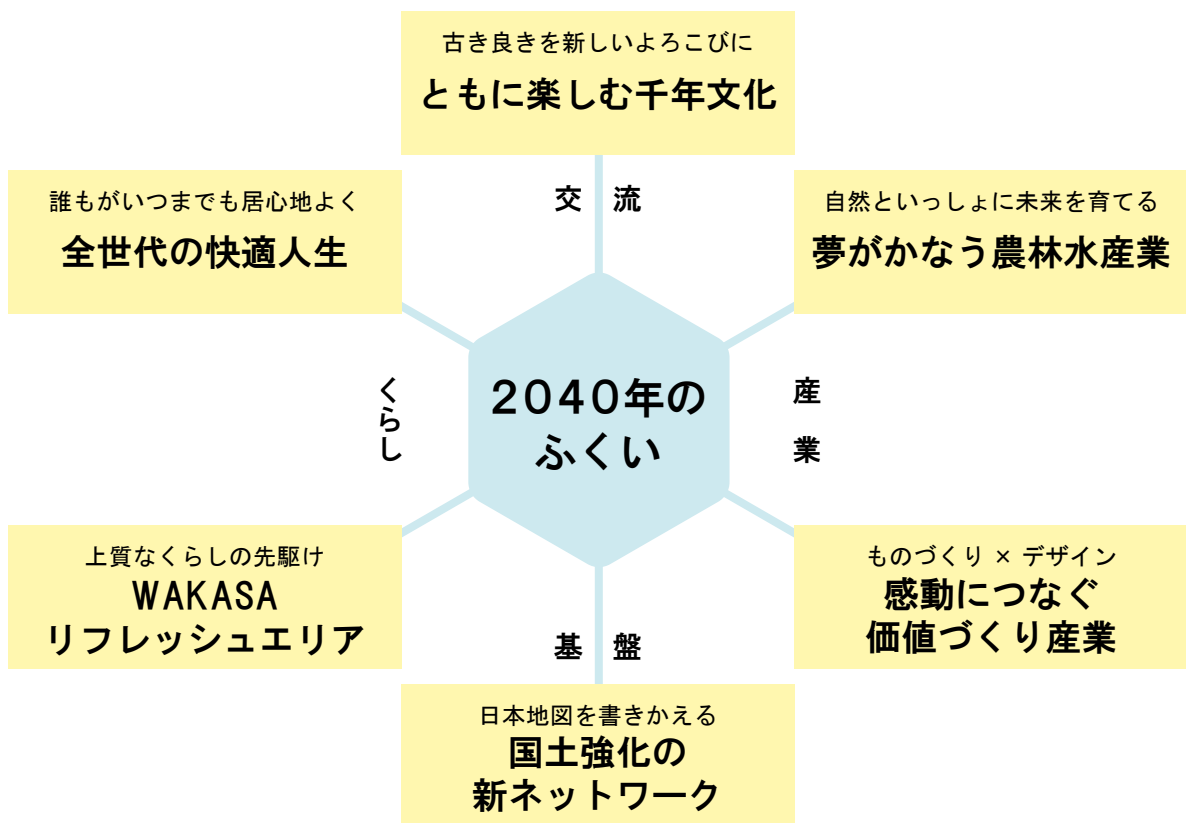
古き良きを新しいよろこびに
ともに楽しむ千年文化

交　流

誰もがいつまでも居心地よく
全世代の快適人生

自然といっしょに未来を育てる
夢がかなう農林水産業

くらし

2040年の
ふくい

産
業

上質なくらしの先駆け
WAKASA
リフレッシュエリア

ものづくり × デザイン
感動につなぐ
価値づくり産業

基　盤

日本地図を書きかえる
国土強化の
新ネットワーク